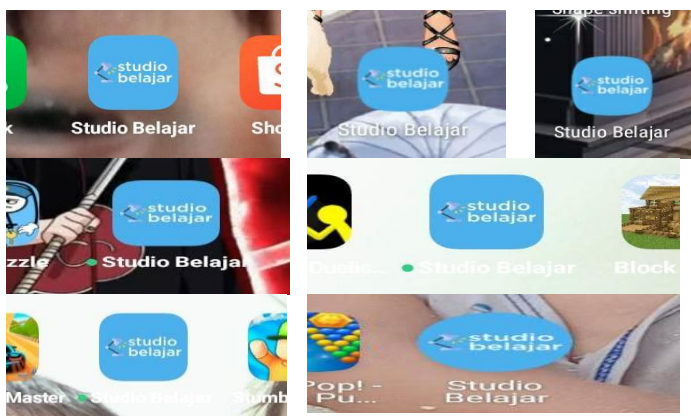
studio belajar
Studio Belajar
Sho

studio belajar
Studio Belajar

Shape Shifting
studio belajar
Studio Belajar

studio belajar
zzle
Studio Belajar

studio belajar
Duels
Studio Belajar
Block

studio belajar
Master
Studio Belajar
Stumb

studio belajar
Pop! - Pu...
Studio Belajar